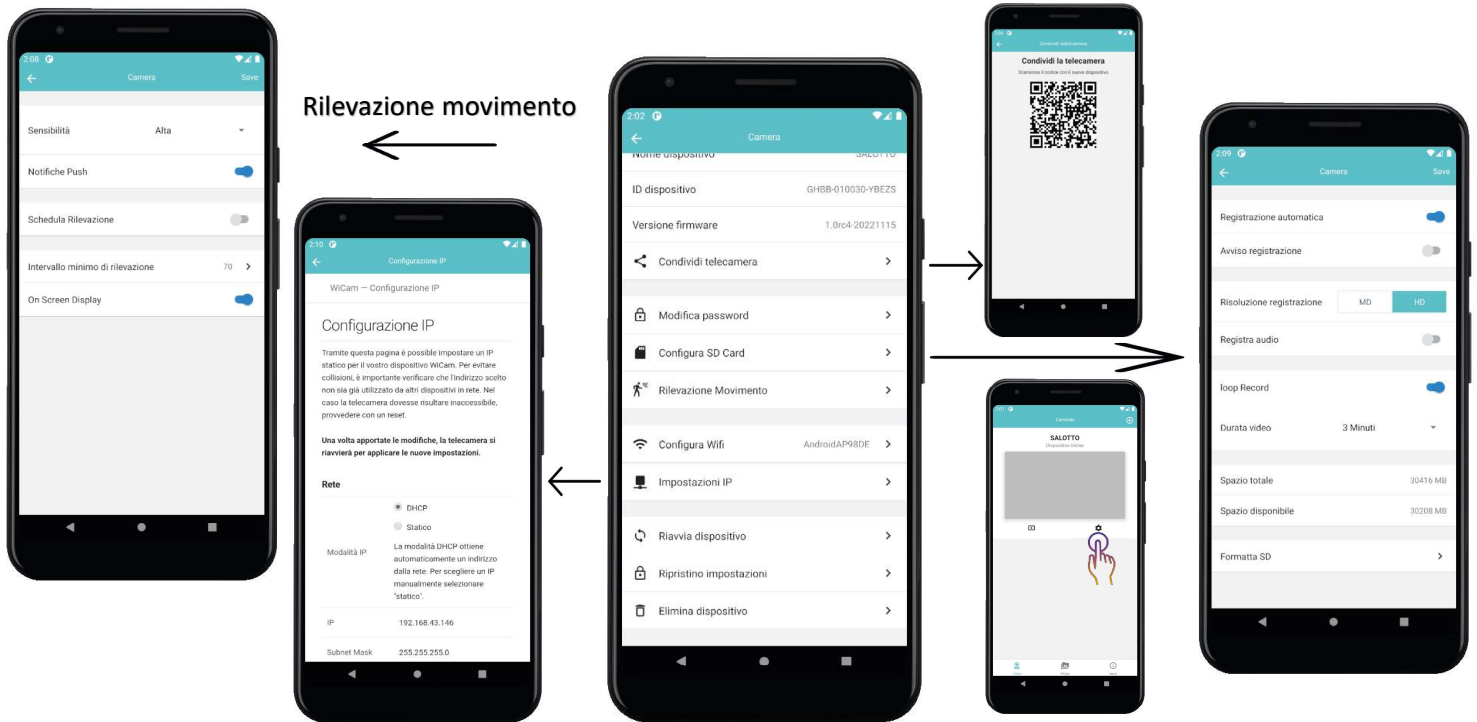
2:08

Camera

Save

Sensibilità

Alta

Notifiche Push

Schedula Rilevazione

Intervallo minimo di rilevazione

70

On Screen Display

Rilevazione movimento

2:10

Configurazione IP

WiCam — Configurazione IP

Configurazione IP

Tramite questa pagina è possibile impostare un IP statico per il vostro dispositivo WiCam. Per evitare collisioni, è importante verificare che l'indirizzo scelto non sia già utilizzato da altri dispositivi in rete. Nel caso la telecamera dovesse risultare inaccessibile, provvedere con un reset.

Una volta apportate le modifiche, la telecamera si riavvierà per applicare le nuove impostazioni.

Rete

DHCP

Statico

Modalità IP

La modalità DHCP ottiene automaticamente un indirizzo dalla rete. Per scegliere un IP manualmente selezionare "statico".

IP

192.168.43.146

Subnet Mask

255.255.255.0

2:02

Camera

Nome dispositivo

SALOTTO

ID dispositivo

GHBB-010030-YBEZS

Versione firmware

1.0rc4-20221115

Condividi telecamera

Modifica password

Configura SD Card

Rilevazione Movimento

Configura Wifi

AndroidAP98DE

Impostazioni IP

Riavvia dispositivo

Ripristino impostazioni

Elimina dispositivo

2:08

Condividi telecamera

Condividi la telecamera

Scansiona il codice con il nuovo dispositivo

2:07

Cameras

SALOTTO

Dispositivo Online

2:09

Camera

Save

Registrazione automatica

Avviso registrazione

Risoluzione registrazione

MD

HD

Registra audio

loop Record

Durata video

3 Minuti

Spazio totale

30416 MB

Spazio disponibile

30208 MB

Formatta SD